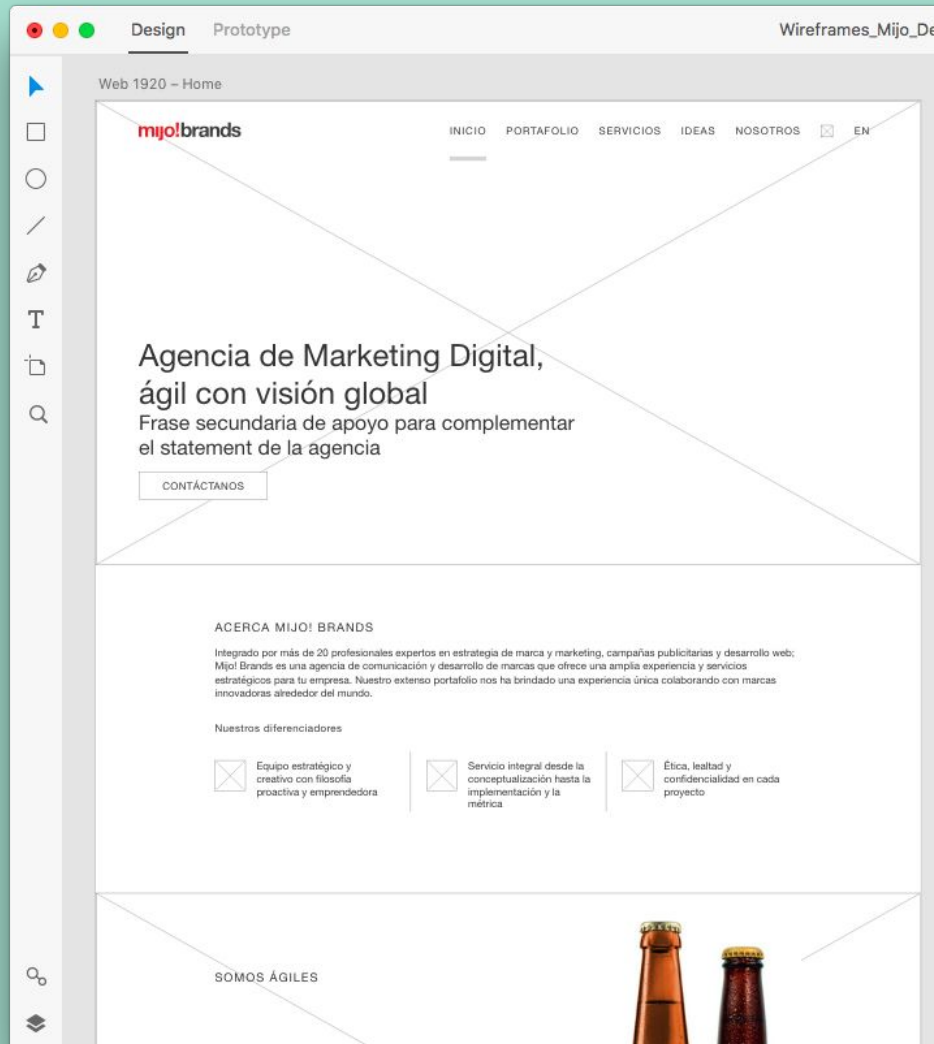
Design Prototype

Wireframes_Mijo_De

Web 1920 – Home

mijo!brands

INICIO PORTAFOLIO SERVICIOS IDEAS NOSOTROS EN

Agencia de Marketing Digital, ágil con visión global

Frase secundaria de apoyo para complementar el statement de la agencia

CONTÁCTANOS

ACERCA MIJO! BRANDS

Integrado por más de 20 profesionales expertos en estrategia de marca y marketing, campañas publicitarias y desarrollo web; Mijo! Brands es una agencia de comunicación y desarrollo de marcas que ofrece una amplia experiencia y servicios estratégicos para tu empresa. Nuestro extenso portafolio nos ha brindado una experiencia única colaborando con marcas innovadoras alrededor del mundo.

Nuestros diferenciadores

Equipo estratégico y creativo con filosofía proactiva y emprendedora

Servicio integral desde la conceptualización hasta la implementación y la métrica

Ética, lealtad y confidencialidad en cada proyecto

SOMOS ÁGILES